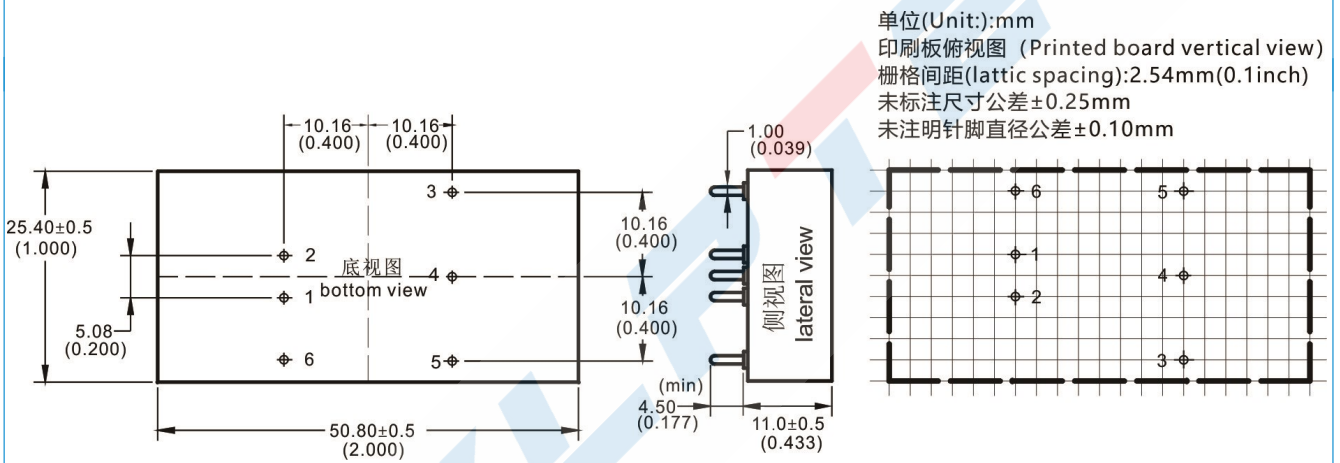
单位(Unit:):mm
印刷板俯视图（Printed board vertical view）
栅格间距(lattic spacing):2.54mm(0.1inch)
未标注尺寸公差±0.25mm
未注明针脚直径公差±0.10mm

10.16 (0.400)
10.16 (0.400)
25.40±0.5 (1.000)
3
2
底视图
bottom view
4
1
5.08 (0.200)
6
5
50.80±0.5 (2.000)
10.16 (0.400)
10.16 (0.400)
1.00 (0.039)
侧视图
lateral view
(min)
4.50 (0.177)
11.0±0.5 (0.433)

6
5
1
4
2
3